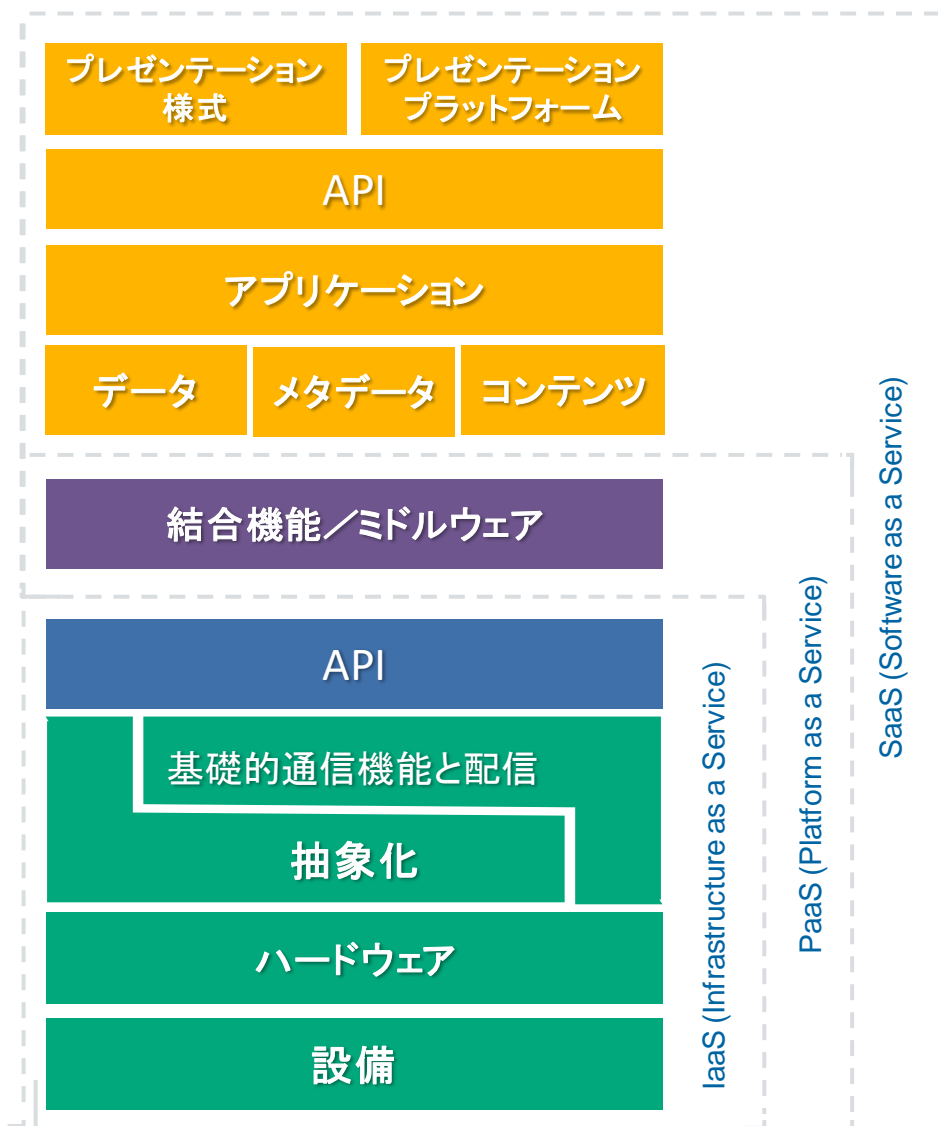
プレゼンテーション
様式

プレゼンテーション
プラットフォーム

API

アプリケーション

データ

メタデータ

コンテンツ

結合機能／ミドルウェア

API

基礎的通信機能と配信

抽象化

ハードウェア

設備

IaaS (Infrastructure as a Service)

PaaS (Platform as a Service)

SaaS (Software as a Service)